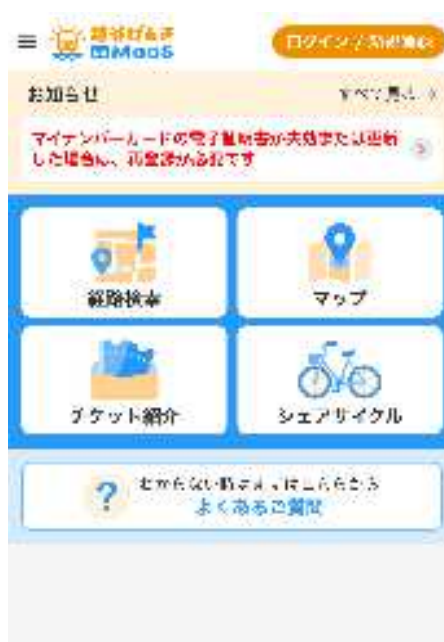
≡ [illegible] MaaS

ログイン / 新規登録

お知らせ

すべて見る >

マイナンバーカードの電子証明書が失効または更新した場合は、再登録が必要です

経路検索

マップ

チケット紹介

シェアサイクル

わからないことがあればこちらから
よくあるご質問